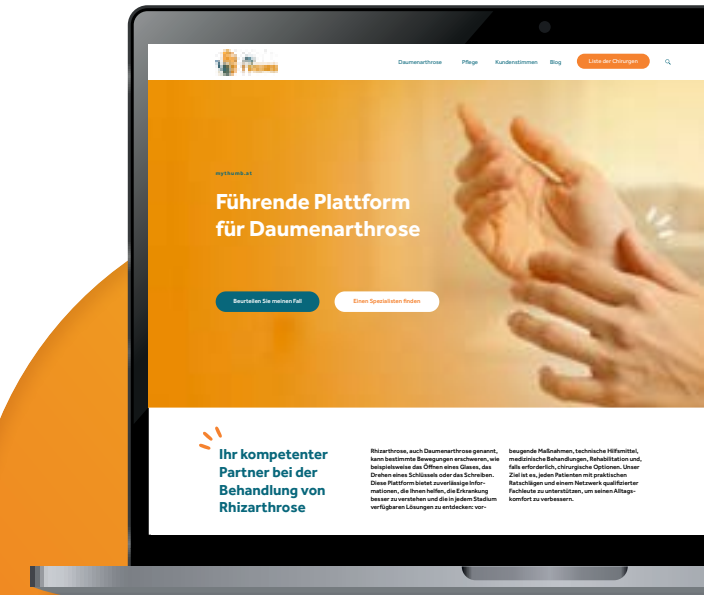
Daumenarthrose Pflege Kundenstimmen Blog Liste der Chirurgen

mythumb.at

Führende Plattform für Daumenarthrose

Beurteilen Sie meinen Fall

Einen Spezialisten finden

Ihr kompetenter Partner bei der Behandlung von Rhizarthrose

Rhizarthrose, auch Daumenarthrose genannt, kann bestimmte Bewegungen erschweren, wie beispielsweise das Öffnen eines Glases, das Drehen eines Schlüssels oder das Schreiben. Diese Plattform bietet zuverlässige Informationen, die Ihnen helfen, die Erkrankung besser zu verstehen und die in jedem Stadium verfügbaren Lösungen zu entdecken: vorbeugende Maßnahmen, technische Hilfsmittel, medizinische Behandlungen, Rehabilitation und, falls erforderlich, chirurgische Optionen. Unser Ziel ist es, jeden Patienten mit praktischen Ratschlägen und einem Netzwerk qualifizierter Fachleute zu unterstützen, um seinen Alltagskomfort zu verbessern.